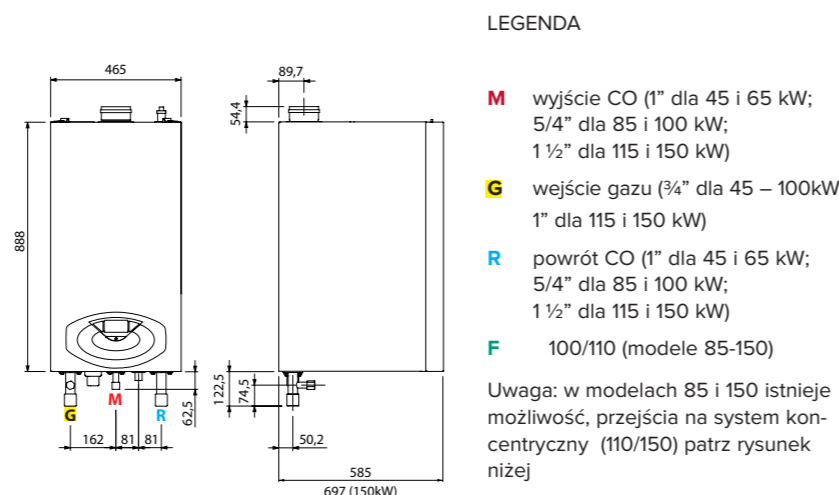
465

888

G M R

62,5

162 81 81

89,7

54,4

122,5

74,5

50,2

585

697 (150kW)

LEGENDA

M wyjście CO (1" dla 45 i 65 kW; 5/4" dla 85 i 100 kW; 1 ½" dla 115 i 150 kW)

G wejście gazu (¾" dla 45 – 100kW 1" dla 115 i 150 kW)

R powrót CO (1" dla 45 i 65 kW; 5/4" dla 85 i 100 kW; 1 ½" dla 115 i 150 kW)

F 100/110 (modele 85-150)

Uwaga: w modelach 85 i 150 istnieje możliwość, przejścia na system koncentryczny (110/150) patrz rysunek niżej